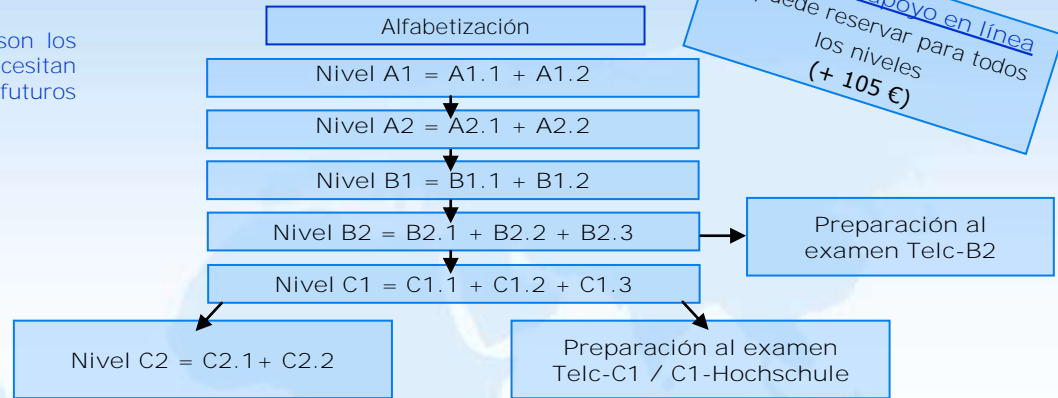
son los
cesitan
futuros

Alfabetización

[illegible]apoyo en línea
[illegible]uede reservar para todos
los niveles
(+ 105 €)

Nivel A1 = A1.1 + A1.2

Nivel A2 = A2.1 + A2.2

Nivel B1 = B1.1 + B1.2

Nivel B2 = B2.1 + B2.2 + B2.3

Preparación al examen Telc-B2

Nivel C1 = C1.1 + C1.2 + C1.3

Nivel C2 = C2.1+ C2.2

Preparación al examen Telc-C1 / C1-Hochschule